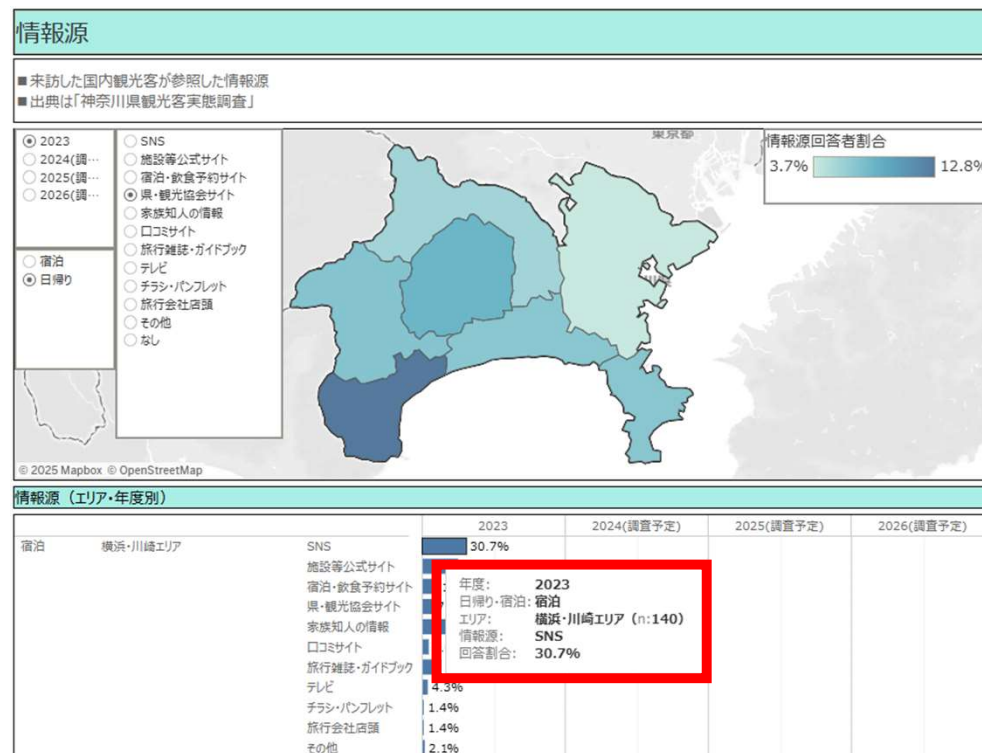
情報源

■来訪した国内観光客が参照した情報源
■出典は「神奈川県観光客実態調査」

2023
2024(調…
2025(調…
2026(調…

SNS
施設等公式サイト
宿泊・飲食予約サイト
県・観光協会サイト
家族知人の情報
口コミサイト
旅行雑誌・ガイドブック
テレビ
チラシ・パンフレット
旅行会社店頭
その他
なし

宿泊
日帰り

東京都

情報源回答者割合
3.7% 12.8%

© 2025 Mapbox © OpenStreetMap

情報源（エリア・年度別）

| | | | 2023 | 2024(調査予定) | 2025(調査予定) | 2026(調査予定) |
|---|---|---|---|---|---|---|
| 宿泊 | 横浜・川崎エリア | SNS | 30.7% | | | |
| | | 施設等公式サイト | | | | |
| | | 宿泊・飲食予約サイト | | | | |
| | | 県・観光協会サイト | | | | |
| | | 家族知人の情報 | | | | |
| | | 口コミサイト | | | | |
| | | 旅行雑誌・ガイドブック | | | | |
| | | テレビ | 4.3% | | | |
| | | チラシ・パンフレット | 1.4% | | | |
| | | 旅行会社店頭 | 1.4% | | | |
| | | その他 | 2.1% | | | |

年度: 2023
日帰り・宿泊: 宿泊
エリア: 横浜・川崎エリア (n:140)
情報源: SNS
回答割合: 30.7%